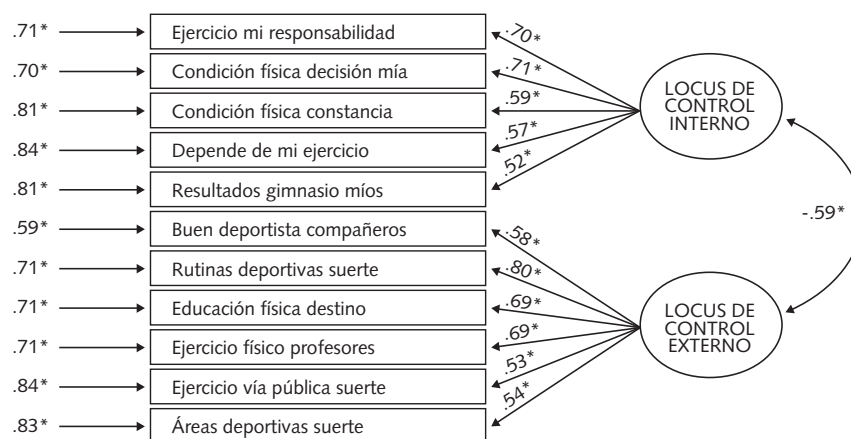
.71* Ejercicio mi responsabilidad
.70* Condición física decisión mía
.81* Condición física constancia
.84* Depende de mi ejercicio
.81* Resultados gimnasio míos
.59* Buen deportista compañeros
.71* Rutinas deportivas suerte
.71* Educación física destino
.71* Ejercicio físico profesores
.84* Ejercicio vía pública suerte
.83* Áreas deportivas suerte

.70*
.71*
.59*
.57*
.52*

LOCUS DE CONTROL INTERNO

.58*
.80*
.69*
.69*
.53*
.54*

LOCUS DE CONTROL EXTERNO

-.59*